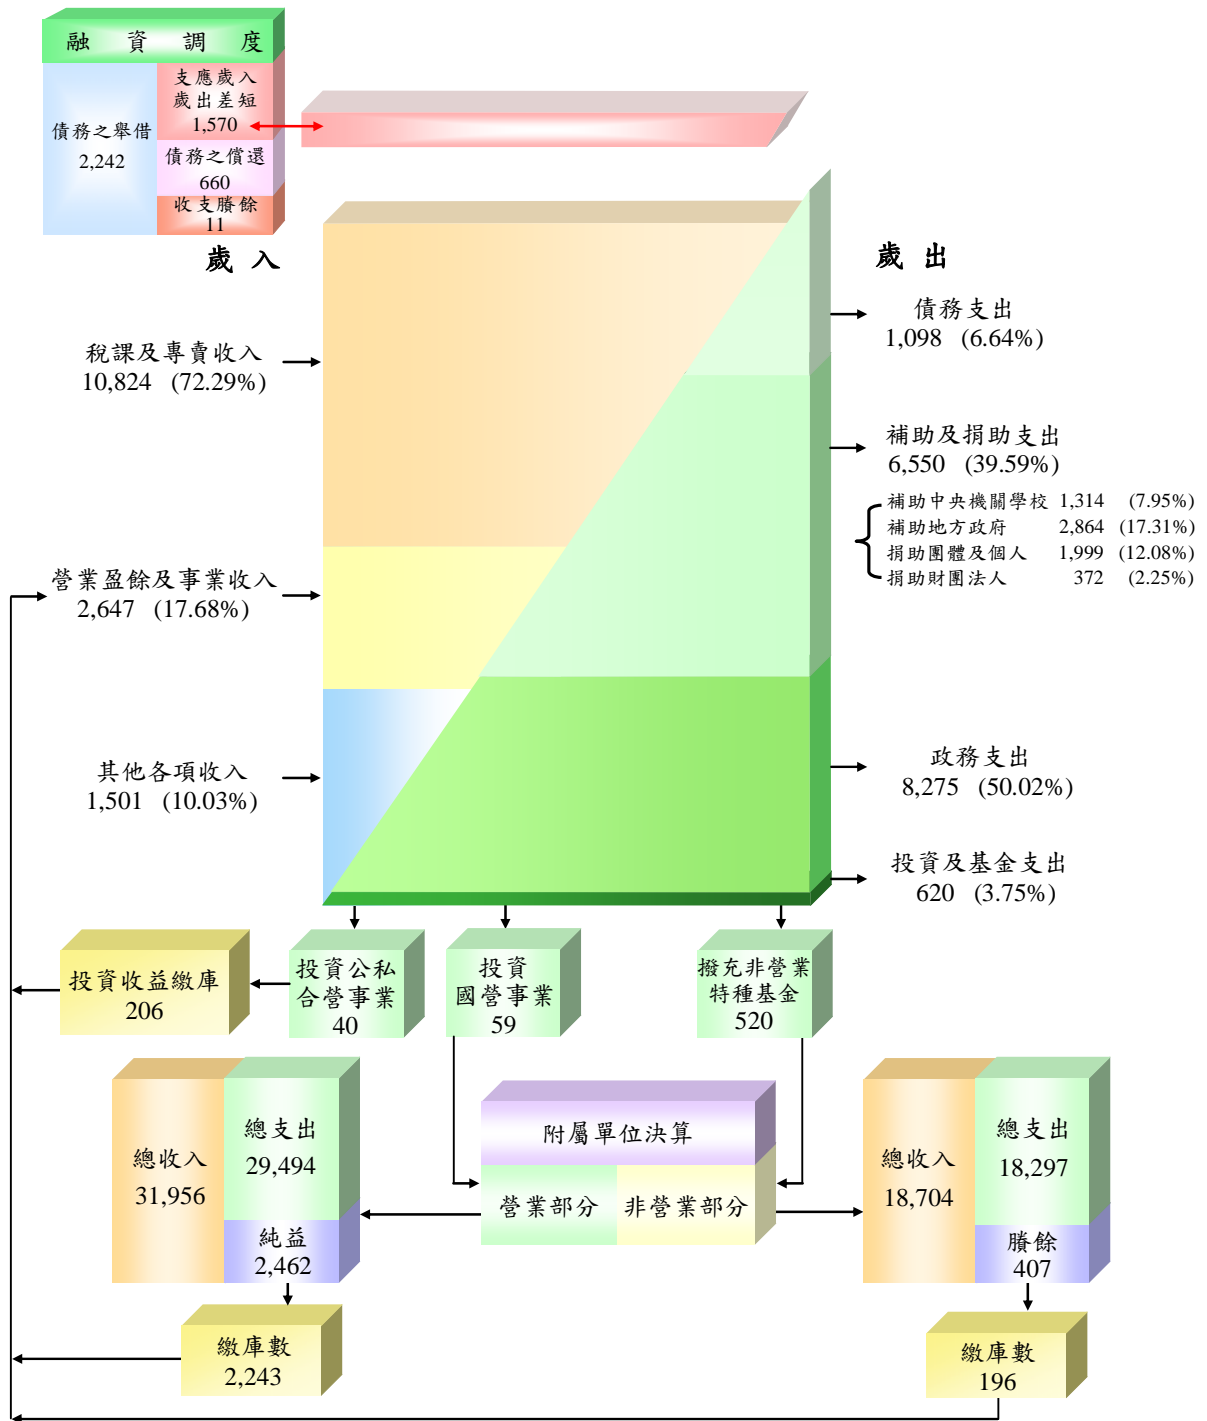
融 資 調 度

債務之舉借
2,242

支應歲入歲出差短
1,570

債務之償還
660

收支賸餘
11

歲 入

歲 出

稅課及專賣收入
10,824 (72.29%)

營業盈餘及事業收入
2,647 (17.68%)

其他各項收入
1,501 (10.03%)

債務支出
1,098 (6.64%)

補助及捐助支出
6,550 (39.59%)

補助中央機關學校 1,314 (7.95%)
補助地方政府 2,864 (17.31%)
捐助團體及個人 1,999 (12.08%)
捐助財團法人 372 (2.25%)

政務支出
8,275 (50.02%)

投資及基金支出
620 (3.75%)

投資收益繳庫
206

投資公私合營事業
40

投資國營事業
59

撥充非營業特種基金
520

總收入
31,956

總支出
29,494

純益
2,462

附屬單位決算

營業部分

非營業部分

總收入
18,704

總支出
18,297

賸餘
407

繳庫數
2,243

繳庫數
196